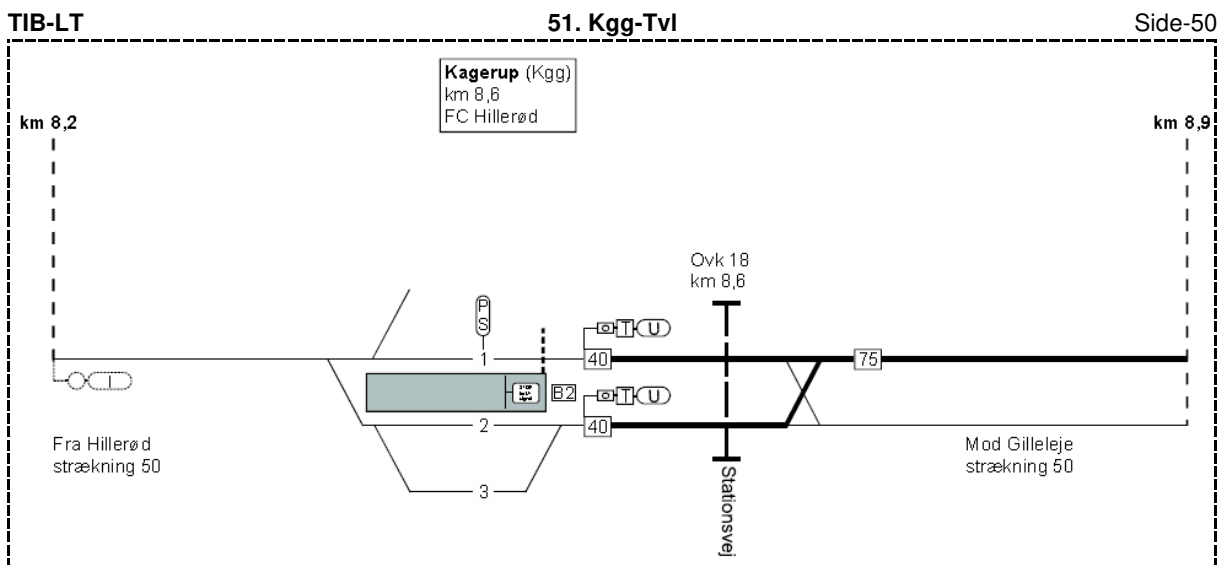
TIB-LT

51. Kgg-Tvl

Side-50

Kagerup (Kgg)
km 8,6
FC Hillerød

km 8,2

km 8,9

Ovk 18
km 8,6

P
S

T U

1

40

75

B2

T U

2

40

3

Fra Hillerød
strækning 50

Mod Gilleleje
strækning 50

Stationsvej